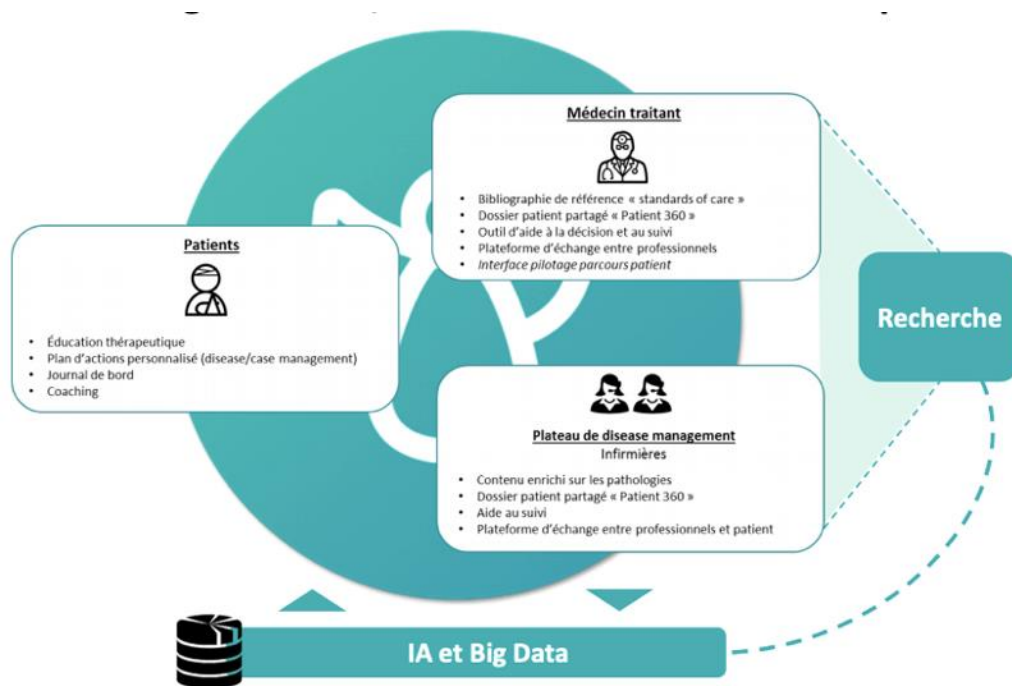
Médecin traitant

- Bibliographie de référence « standards of care »
- Dossier patient partagé « Patient 360 »
- Outil d'aide à la décision et au suivi
- Plateforme d'échange entre professionnels
- Interface pilotage parcours patient

Patients

- Éducation thérapeutique
- Plan d'actions personnalisé (disease/case management)
- Journal de bord
- Coaching

Recherche

Plateau de disease management
Infirmières

- Contenu enrichi sur les pathologies
- Dossier patient partagé « Patient 360 »
- Aide au suivi
- Plateforme d'échange entre professionnels et patient

IA et Big Data